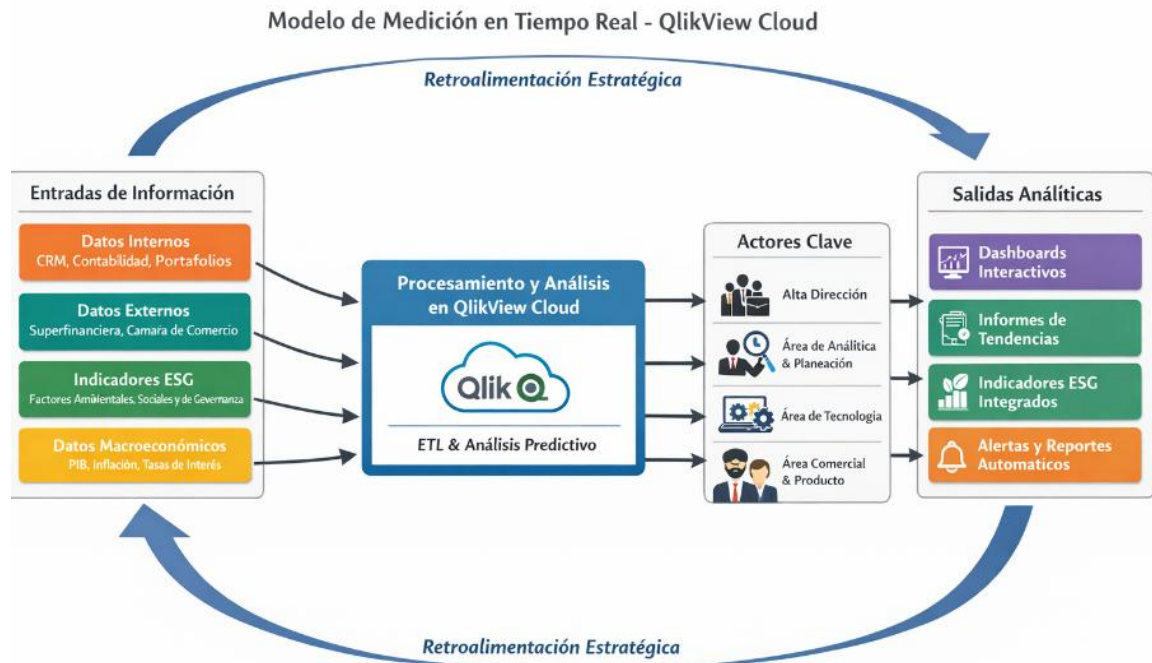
Modelo de Medición en Tiempo Real - QlikView Cloud

Retroalimentación Estratégica

Entradas de Información

Datos Internos
CRM, Contabilidad, Portafolios

Datos Externos
Superfinanciera, Camara de Comercio

Indicadores ESG
Factores Ambientales, Sociales y de Gevernanza

Datos Macroeconómicos
PIB, Inflación, Tasas de Interés

Procesamiento y Análisis en QlikView Cloud

Qlik

ETL & Análisis Predictivo

Actores Clave

Alta Dirección

Área de Analítica & Planeación

Área de Tecnología

Área Comercial & Producto

Salidas Análíticas

Dashboards Interactivos

Informes de Tendencias

Indicadores ESG Integrados

Alertas y Reportes Automaticos

Retroalimentación Estratégica